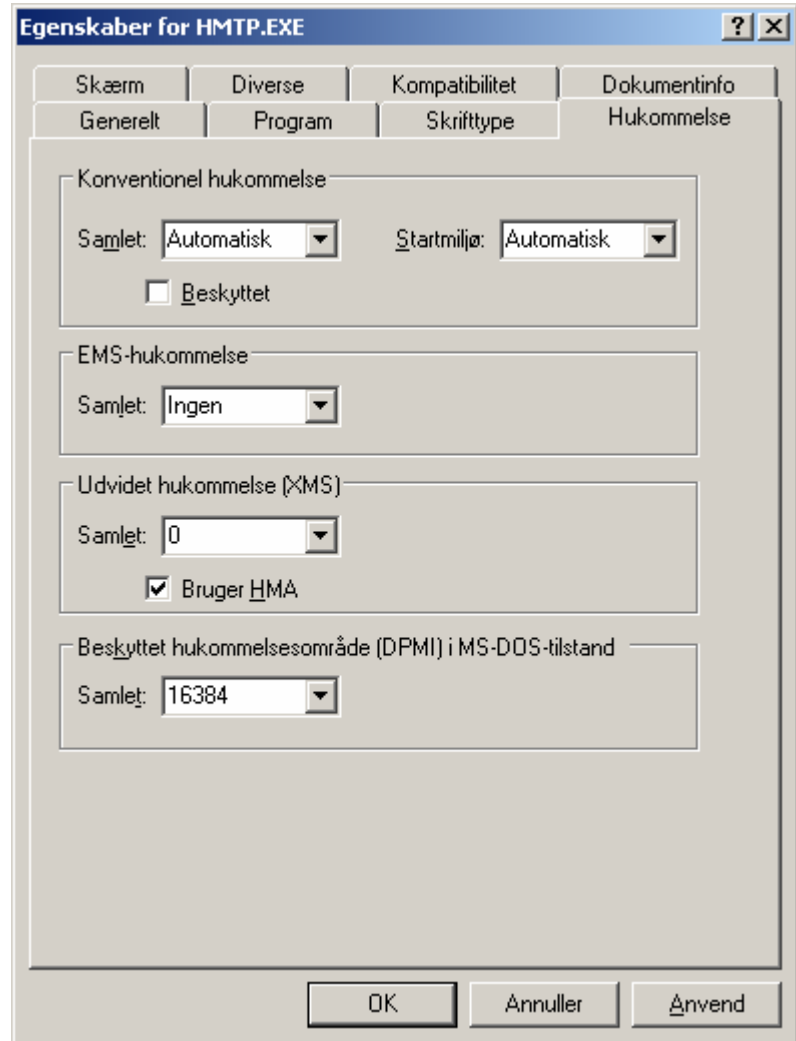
Egenskaber for HMTP.EXE

?
X

Skærm
Diverse
Kompatibilitet
Dokumentinfo
Generelt
Program
Skrifttype
Hukommelse

Konventionel hukommelse

Samlet: Automatisk
Startmiljø: Automatisk

Beskyttet

EMS-hukommelse

Samlet: Ingen

Udvidet hukommelse (XMS)

Samlet: 0

Bruger HMA

Beskyttet hukommelsesområde (DPMI) i MS-DOS-tilstand

Samlet: 16384

OK
Annuller
Anvend